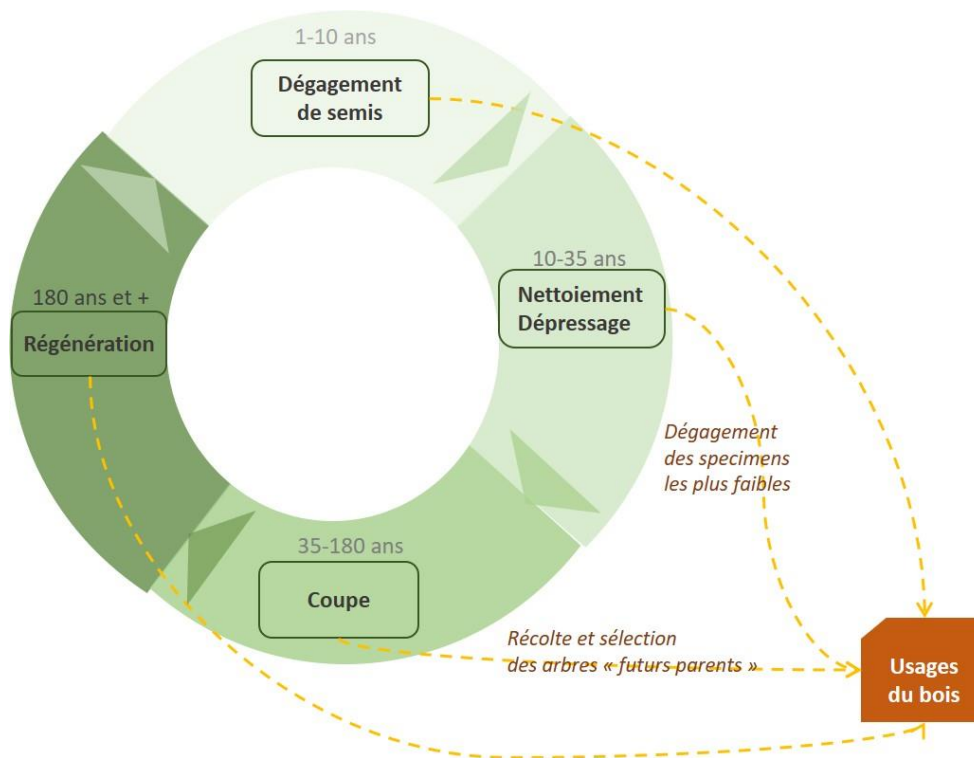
1-10 ans

Dégagement de semis

10-35 ans

Nettoiement Dépressage

Dégagement des specimens les plus faibles

35-180 ans

Coupe

Récolte et sélection des arbres « futurs parents »

180 ans et +

Régénération

Usages du bois